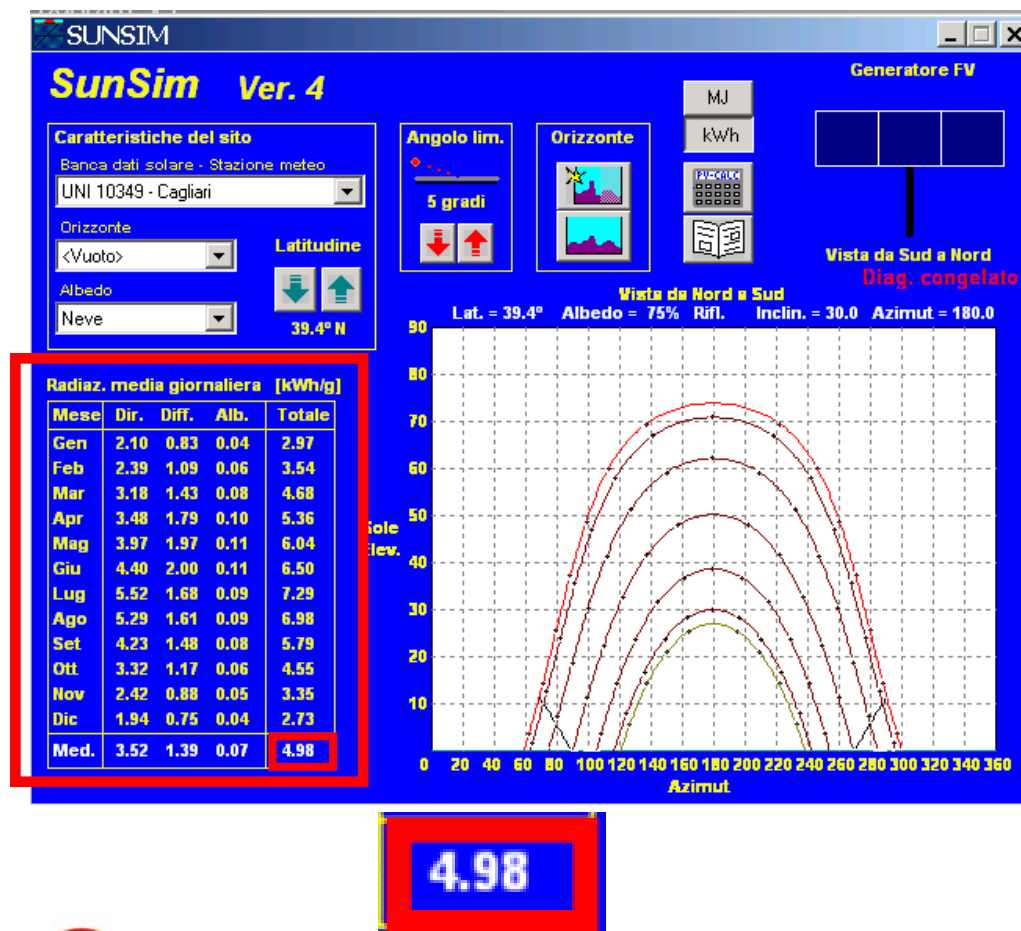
SUNSIM

SunSim Ver. 4

Generatore FV

MJ
kWh

Caratteristiche del sito
Banca dati solare - Stazione meteo
UNI 10349 - Cagliari
Orizzonte
<Vuoto>
Albedo
Neve

Latitudine
39.4° N

Angolo lim.
5 gradi

Orizzonte

Vista da Sud a Nord
Diag. congelato

Radiaz. media giornaliera [kWh/g]

| Mese | Dir. | Diff. | Alb. | Totale |
|---|---|---|---|---|
| Gen | 2.10 | 0.83 | 0.04 | 2.97 |
| Feb | 2.39 | 1.09 | 0.06 | 3.54 |
| Mar | 3.18 | 1.43 | 0.08 | 4.68 |
| Apr | 3.48 | 1.79 | 0.10 | 5.36 |
| Mag | 3.97 | 1.97 | 0.11 | 6.04 |
| Giu | 4.40 | 2.00 | 0.11 | 6.50 |
| Lug | 5.52 | 1.68 | 0.09 | 7.29 |
| Ago | 5.29 | 1.61 | 0.09 | 6.98 |
| Set | 4.23 | 1.48 | 0.08 | 5.79 |
| Ott | 3.32 | 1.17 | 0.06 | 4.55 |
| Nov | 2.42 | 0.88 | 0.05 | 3.35 |
| Dic | 1.94 | 0.75 | 0.04 | 2.73 |
| Med. | 3.52 | 1.39 | 0.07 | 4.98 |

Vista da Nord a Sud
Lat. = 39.4° Albedo = 75% Rifl. Inclin. = 30.0 Azimut = 180.0

Sole Elev.
90 80 70 60 50 40 30 20 10
0 20 40 60 80 100 120 140 160 180 200 220 240 260 280 300 320 340 360
Azimut

4.98